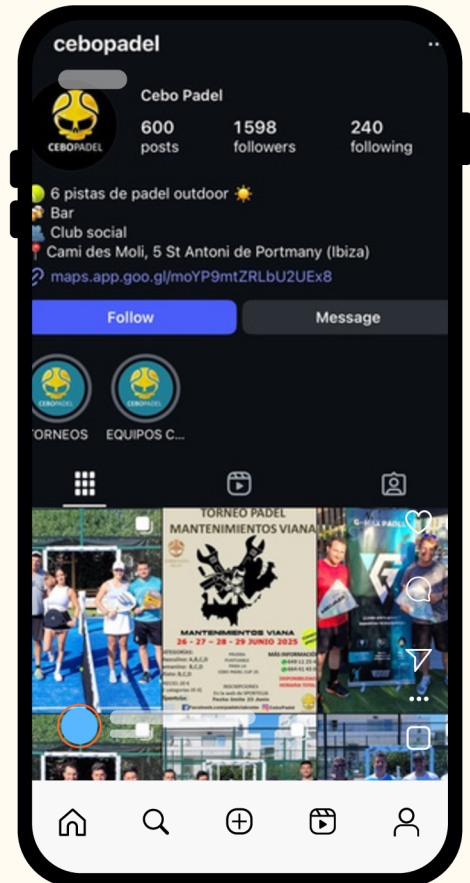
cebopadel

CEBOPADEL

Cebo Padel

600 posts

1598 followers

240 following

6 pistas de padel outdoor
Bar
Club social
Cami des Moli, 5 St Antoni de Portmany (Ibiza)
maps.app.goo.gl/moYP9mtZRLbU2UEx8

Follow

Message

CEBOPADEL
TORNEOS

CEBOPADEL
EQUIPOS C...

TORNEO PADEL
MANTENIMIENTOS VIANA

MANTENIMIENTOS VIANA
26 - 27 - 28 - 29 JUNIO 2025

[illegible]